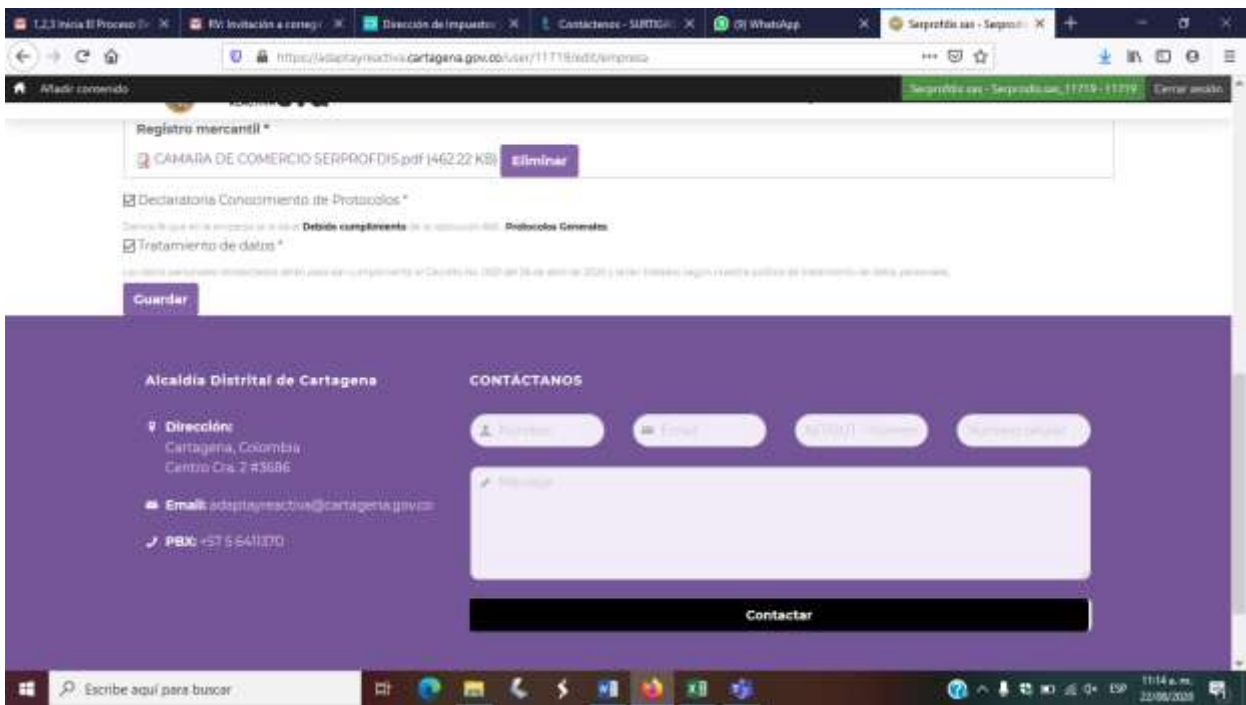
1.2.3 Inicia El Proceso
RV: Invitación a correg
Dirección de Impuestos
Contáctenos - SURTIGA
(9) WhatsApp
Serprofdis sas - Serprofd

https://adaptayreactiva.cartagena.gov.co/user/11719/edit/empresa

Añadir contenido

Serprofdis sas - Serprofdis.sas_11719 - 11719
Cerrar sesión

Registro mercantil *

CAMARA DE COMERCIO SERPROFDIS.pdf (462.22 KB)
Eliminar

Declaratoria Conocimiento de Protocolos *

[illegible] Debido cumplimiento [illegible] Protocolos Generales

Tratamiento de datos *

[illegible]

Guardar

Alcaldía Distrital de Cartagena

Dirección:
Cartagena, Colombia
Centro Cra. 2 #3686

Email: adaptayreactiva@cartagena.gov.co

PBX: +57 5 6411370

CONTÁCTANOS

Nombre
Email
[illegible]
Número celular

Mensaje

Contactar

Escribe aquí para buscar

11:14 a. m.
22/08/2020
ESP